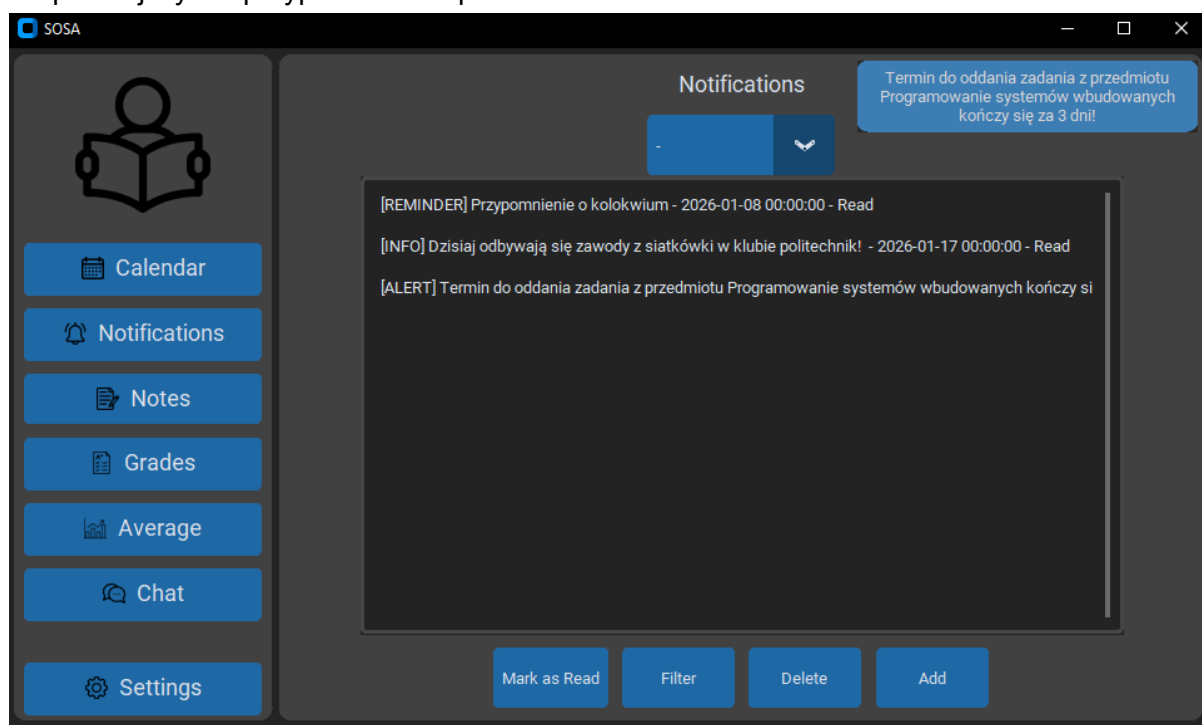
SOSA

Calendar
Notifications
Notes
Grades
Average
Chat
Settings

Notifications

Termin do oddania zadania z przedmiotu Programowanie systemów wbudowanych kończy się za 3 dni!

-

[REMINDER] Przypomnienie o kolokwium - 2026-01-08 00:00:00 - Read

[INFO] Dzisiaj odbywają się zawody z siatkówki w klubie politechnik! - 2026-01-17 00:00:00 - Read

[ALERT] Termin do oddania zadania z przedmiotu Programowanie systemów wbudowanych kończy si

Mark as Read
Filter
Delete
Add